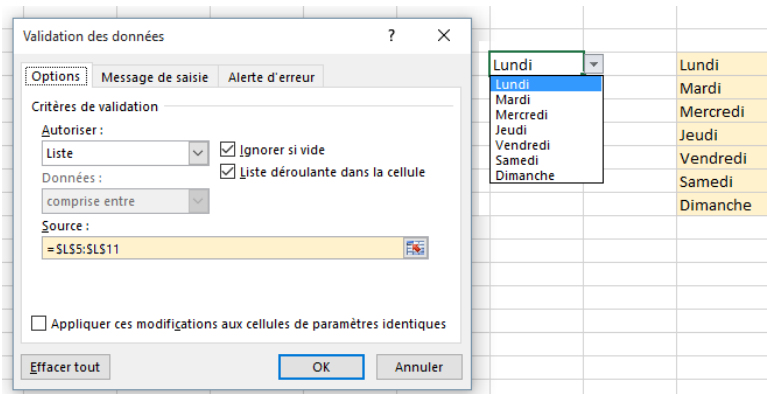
Validation des données

?

Options

Message de saisie

Alerte d'erreur

Critères de validation

Autoriser :

Liste

Ignorer si vide

Liste déroulante dans la cellule

Données :

comprise entre

Source :

=$L$5:$L$11

Appliquer ces modifications aux cellules de paramètres identiques

Effacer tout

OK

Annuler

Lundi

Lundi
Mardi
Mercredi
Jeudi
Vendredi
Samedi
Dimanche

Lundi
Mardi
Mercredi
Jeudi
Vendredi
Samedi
Dimanche